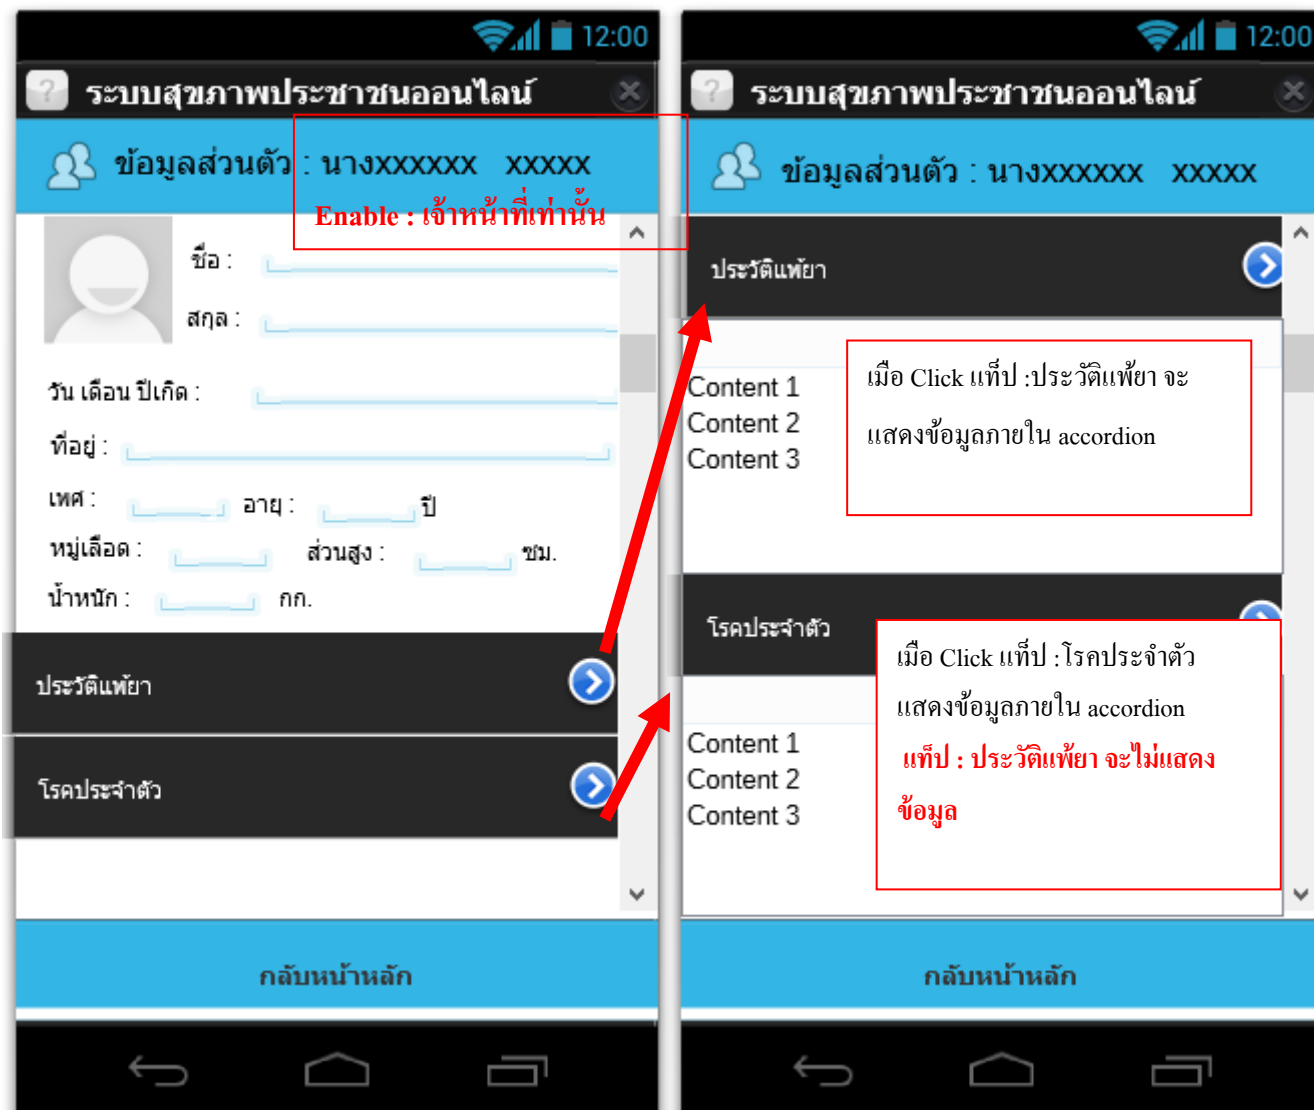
12:00

ระบบสุขภาพประชาชนออนไลน์

ข้อมูลส่วนตัว : นางXXXXXX XXXXX

Enable : เจ้าหน้าที่เท่านั้น

ชื่อ :

สกุล :

วัน เดือน ปีเกิด :

ที่อยู่ :

เพศ : อายุ : ปี

หมู่เลือด : ส่วนสูง : ซม.

น้ำหนัก : กก.

ประวัติแพ้ยา

โรคประจำตัว

กลับหน้าหลัก

12:00

ระบบสุขภาพประชาชนออนไลน์

ข้อมูลส่วนตัว : นางXXXXXX XXXXX

ประวัติแพ้ยา

Content 1
Content 2
Content 3

เมื่อ Click แท็ป :ประวัติแพ้ยา จะแสดงข้อมูลภายใน accordion

โรคประจำตัว

เมื่อ Click แท็ป :โรคประจำตัว แสดงข้อมูลภายใน accordion

แท็ป : ประวัติแพ้ยา จะไม่แสดงข้อมูล

Content 1
Content 2
Content 3

กลับหน้าหลัก